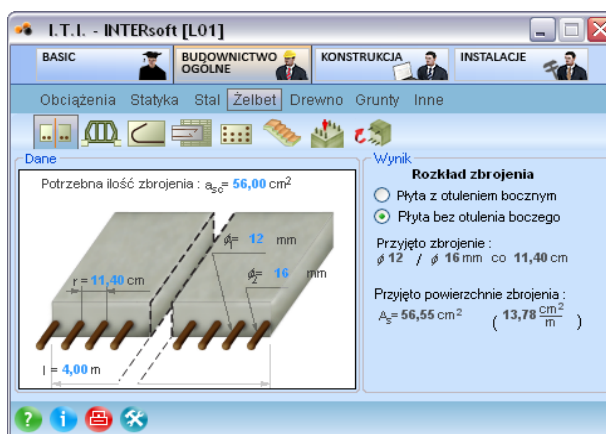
I.T.I. - INTERsoft [L01]

BASIC
BUDOWNICTWO OGÓLNE
KONSTRUKCJA
INSTALACJE

Obciążenia Statyka Stal Żelbet Drewno Grunty Inne

Dane
Potrzebna ilość zbrojenia : $a_{sc}$= 56,00 $cm^2$

$\phi_1$= 12 mm
$\phi_2$= 16 mm
r = 11,40 cm
l = 4,00 m

Wynik
Rozkład zbrojenia
Płyta z otuleniem bocznym
Płyta bez otulenia boczego

Przyjęto zbrojenie :
$\phi$ 12 / $\phi$ 16 mm co 11,40 cm

Przyjęto powierzchnie zbrojenia :
$A_s$= 56,55 $cm^2$ ( 13,78 $\frac{cm^2}{m}$ )